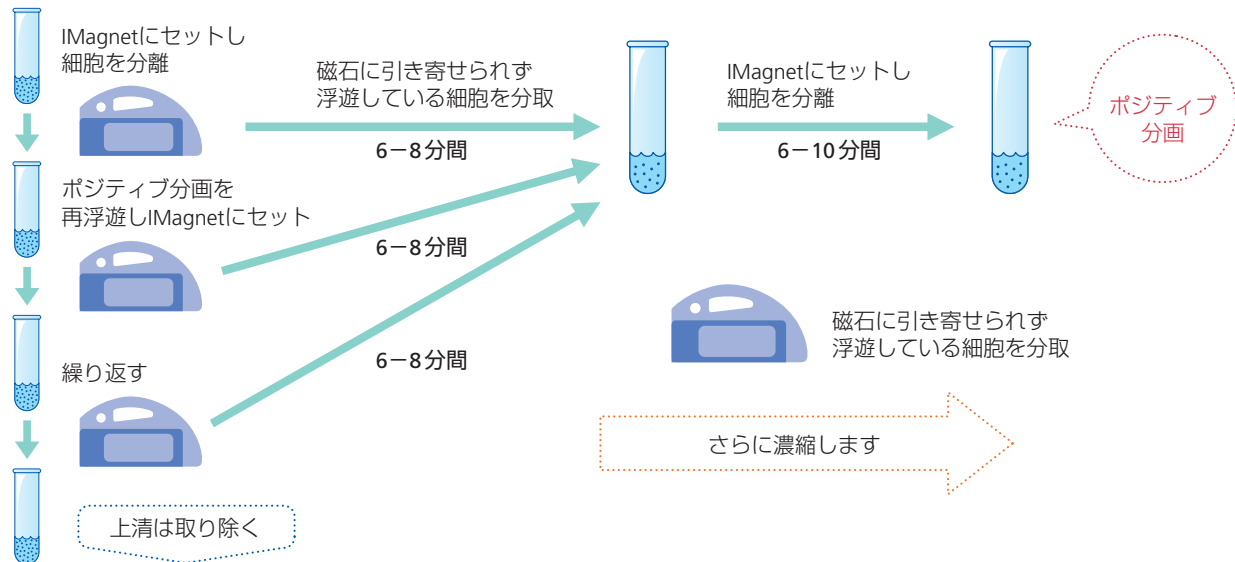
IMagnetにセットし
細胞を分離

磁石に引き寄せられず
浮遊している細胞を分取

6－8分間

IMagnetにセットし
細胞を分離

6－10分間

ポジティブ
分画

ポジティブ分画を
再浮遊しIMagnetにセット

6－8分間

磁石に引き寄せられず
浮遊している細胞を分取

繰り返す

6－8分間

さらに濃縮します

上清は取り除く